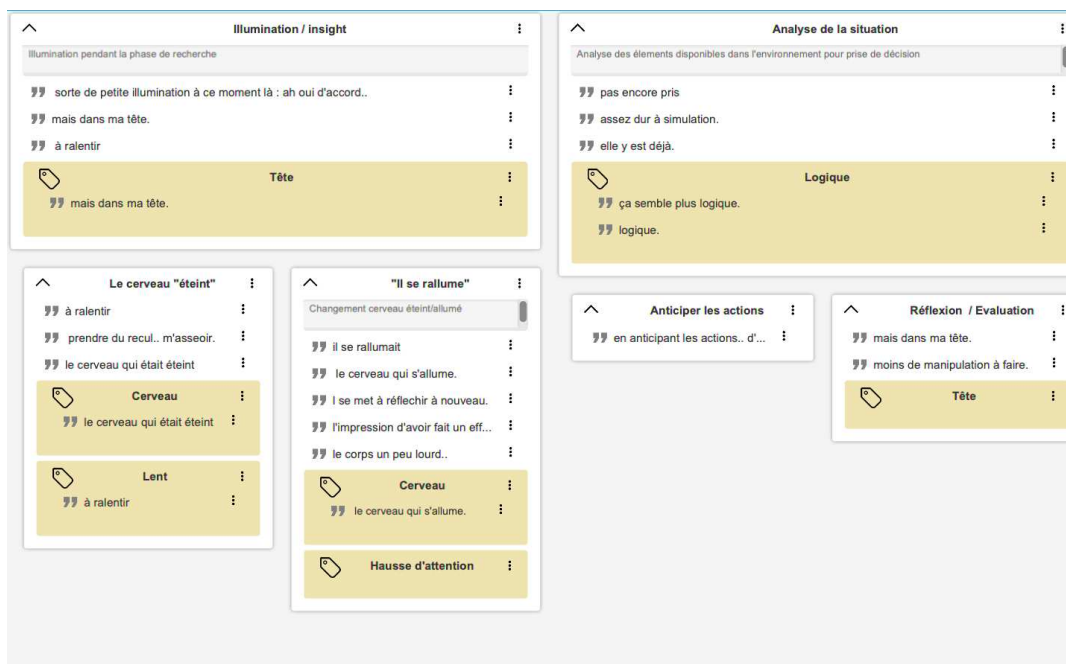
Illumination / insight

Illumination pendant la phase de recherche

sorte de petite illumination à ce moment là : ah oui d'accord..

mais dans ma tête.

à ralentir

Tête

mais dans ma tête.

Analyse de la situation

Analyse des élements disponibles dans l'environnement pour prise de décision

pas encore pris

assez dur à simulation.

elle y est déjà.

Logique

ça semble plus logique.

logique.

Le cerveau "éteint"

à ralentir

prendre du recul.. m'asseoir.

le cerveau qui était éteint

Cerveau

le cerveau qui était éteint

Lent

à ralentir

"Il se rallume"

Changement cerveau éteint/allumé

il se rallumait

le cerveau qui s'allume.

I se met à réflechir à nouveau.

l'impression d'avoir fait un eff...

le corps un peu lourd..

Cerveau

le cerveau qui s'allume.

Hausse d'attention

Anticiper les actions

en anticipant les actions.. d'...

Réflexion / Evaluation

mais dans ma tête.

moins de manipulation à faire.

Tête